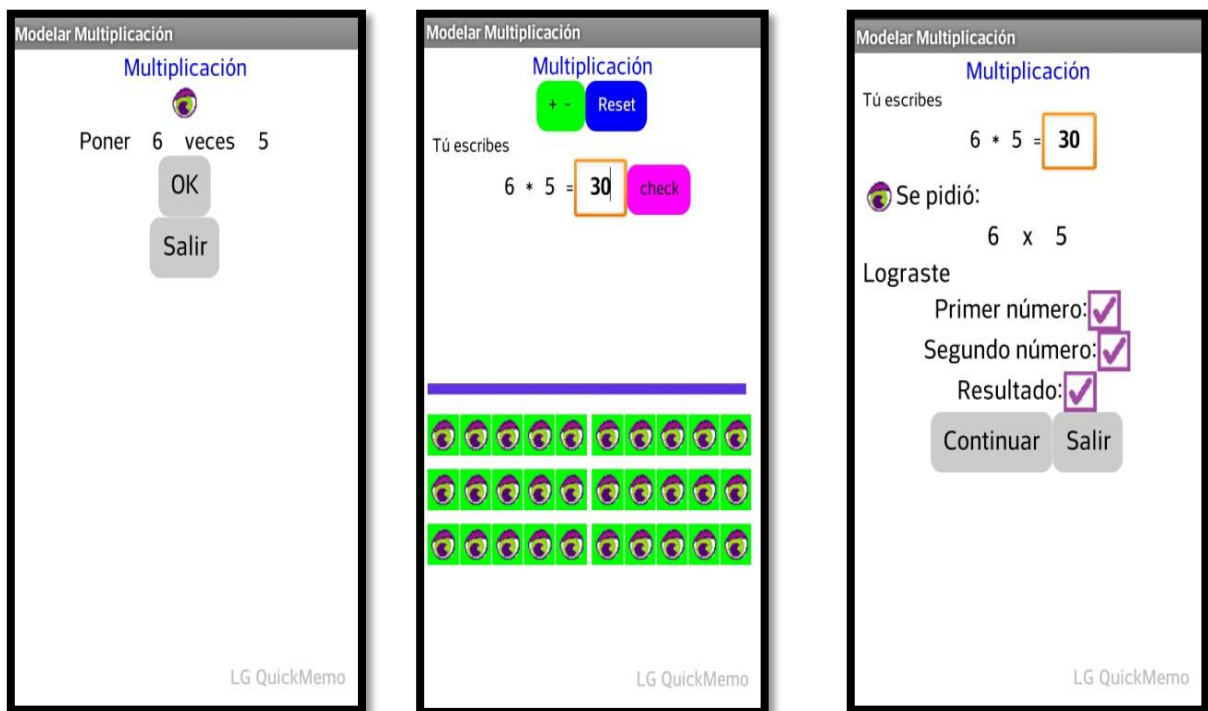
Modelar Multiplicación

Multiplicación

Poner 6 veces 5

OK

Salir

LG QuickMemo

Modelar Multiplicación

Multiplicación

+ -

Reset

Tú escribes

6 * 5 = 30

check

LG QuickMemo

Modelar Multiplicación

Multiplicación

Tú escribes

6 * 5 = 30

Se pidió:

6 x 5

Lograste

Primer número:

Segundo número:

Resultado:

Continuar

Salir

LG QuickMemo